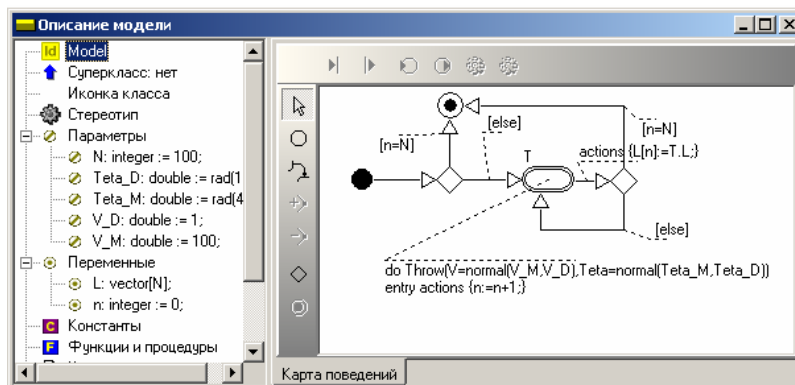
Описание модели

Id Model
Суперкласс: нет
Иконка класса
Стереотип
Параметры
N: integer := 100;
Teta_D: double := rad(1
Teta_M: double := rad(4
V_D: double := 1;
V_M: double := 100;
Переменные
L: vector[N];
n: integer := 0;
C Константы
F Функции и процедуры

[n=N]
[else]
[n=N]
T
actions {L[n]:=T.L;}
[else]
do Throw(V=normal(V_M,V_D),Teta=normal(Teta_M,Teta_D))
entry actions {n:=n+1;}

Карта поведений